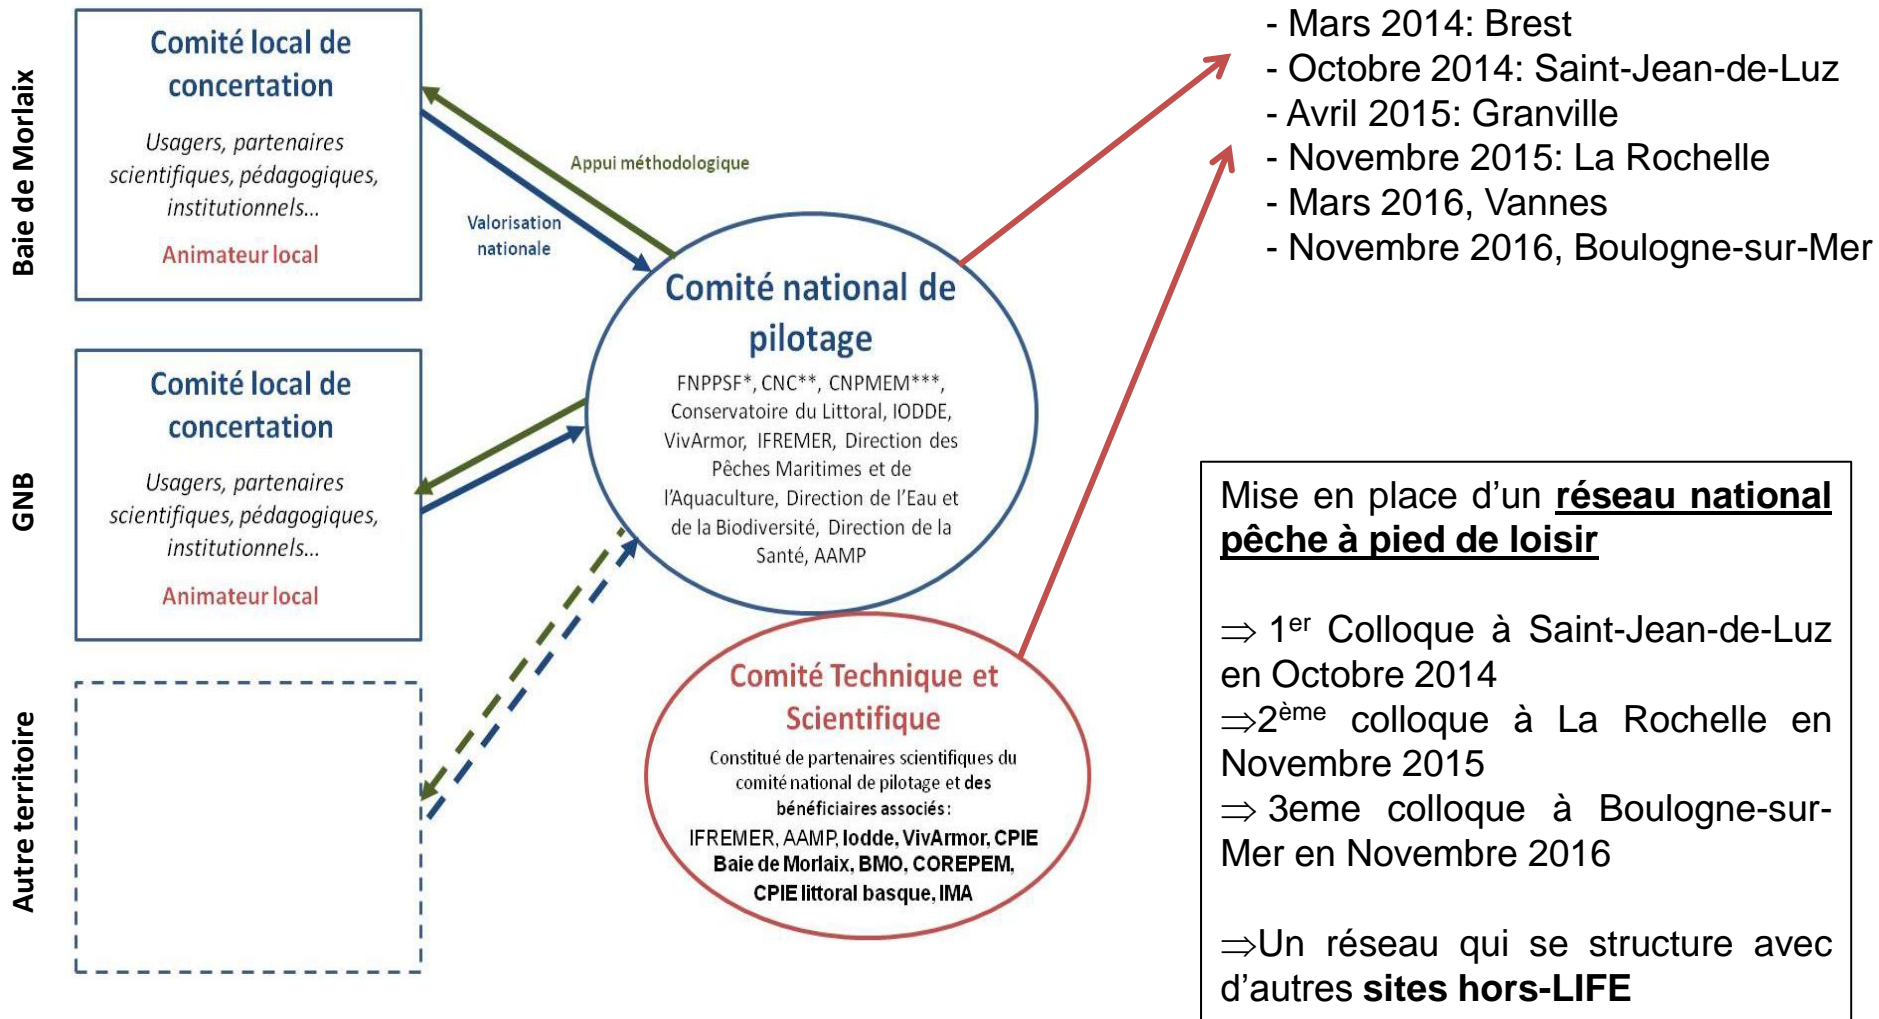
Baie de Morlaix

Comité local de concertation

Usagers, partenaires scientifiques, pédagogiques, institutionnels…

Animateur local

GNB

Comité local de concertation

Usagers, partenaires scientifiques, pédagogiques, institutionnels…

Animateur local

Autre territoire

Appui méthodologique

Valorisation nationale

Comité national de pilotage

FNPPSF*, CNC**, CNPMEM***, Conservatoire du Littoral, IODDE, VivArmor, IFREMER, Direction des Pêches Maritimes et de l'Aquaculture, Direction de l'Eau et de la Biodiversité, Direction de la Santé, AAMP

Comité Technique et Scientifique

Constitué de partenaires scientifiques du comité national de pilotage et des bénéficiaires associés : IFREMER, AAMP, Iodde, VivArmor, CPIE Baie de Morlaix, BMO, COREPEM, CPIE littoral basque, IMA

- Mars 2014: Brest
- Octobre 2014: Saint-Jean-de-Luz
- Avril 2015: Granville
- Novembre 2015: La Rochelle
- Mars 2016, Vannes
- Novembre 2016, Boulogne-sur-Mer

Mise en place d'un **réseau national pêche à pied de loisir**

$\Rightarrow$ 1$^{er}$ Colloque à Saint-Jean-de-Luz en Octobre 2014
$\Rightarrow$2$^{ème}$ colloque à La Rochelle en Novembre 2015
$\Rightarrow$ 3eme colloque à Boulogne-sur-Mer en Novembre 2016

$\Rightarrow$Un réseau qui se structure avec d'autres **sites hors-LIFE**